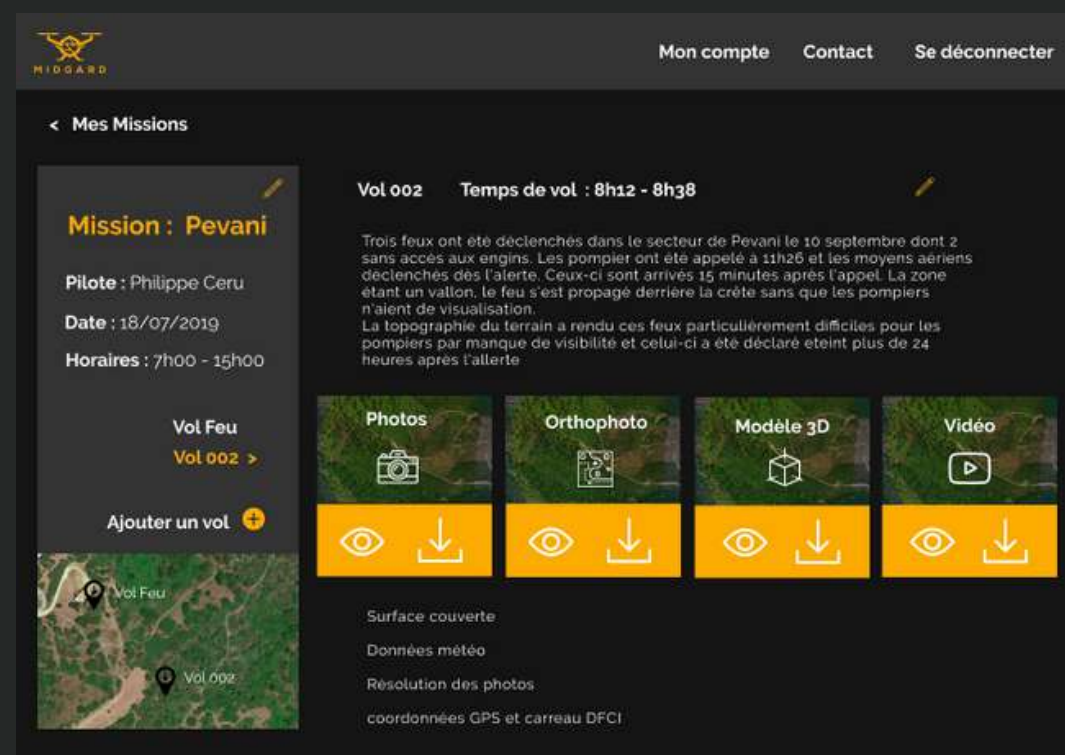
MIDGARD

Mon compte Contact Se déconnecter

< Mes Missions

Mission : Pevani

Pilote : Philippe Ceru

Date : 18/07/2019

Horaires : 7h00 - 15h00

Vol Feu

Vol 002 >

Ajouter un vol

Vol Feu

Vol 002

Vol 002 Temps de vol : 8h12 - 8h38

Trois feux ont été déclenchés dans le secteur de Pevani le 10 septembre dont 2 sans accès aux engins. Les pompier ont été appelé à 11h26 et les moyens aériens déclenchés dès l'alerte. Ceux-ci sont arrivés 15 minutes après l'appel. La zone étant un vallon, le feu s'est propagé derrière la crête sans que les pompiers n'aient de visualisation.
La topographie du terrain a rendu ces feux particulièrement difficiles pour les pompiers par manque de visibilité et celui-ci a été déclaré eteint plus de 24 heures après l'allerte

Photos

Orthophoto

Modèle 3D

Vidéo

Surface couverte

Données météo

Résolution des photos

coordonnées GPS et carreau DFCI